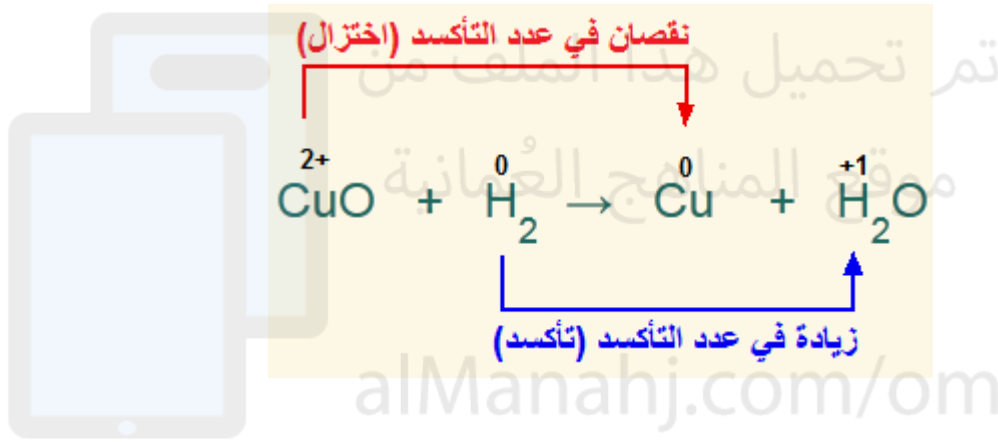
نقصان في عدد التأكسد (اختزال)

$\overset{2+}{CuO} + \overset{0}{H_2} \rightarrow \overset{0}{Cu} + \overset{+1}{H_2}O$

زيادة في عدد التأكسد (تأكسد)

تم تحميل هذا الملف من موقع المناهج العُمانية

alManahj.com/om